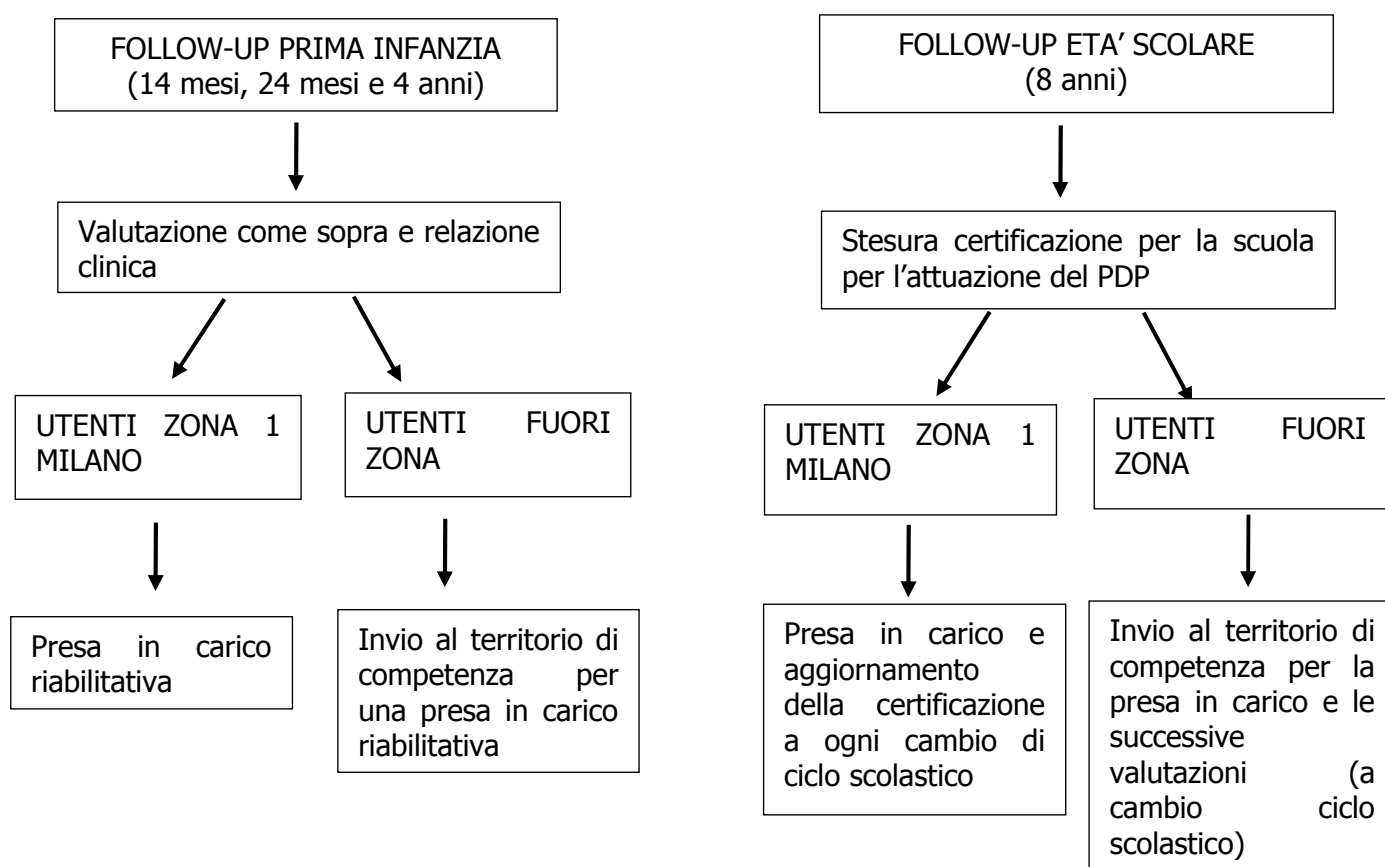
FOLLOW-UP PRIMA INFANZIA (14 mesi, 24 mesi e 4 anni)

Valutazione come sopra e relazione clinica

UTENTI ZONA 1 MILANO

UTENTI FUORI ZONA

Presa in carico riabilitativa

Invio al territorio di competenza per una presa in carico riabilitativa

FOLLOW-UP ETA' SCOLARE (8 anni)

Stesura certificazione per la scuola per l'attuazione del PDP

UTENTI ZONA 1 MILANO

UTENTI FUORI ZONA

Presa in carico e aggiornamento della certificazione a ogni cambio di ciclo scolastico

Invio al territorio di competenza per la presa in carico e le successive valutazioni (a cambio ciclo scolastico)